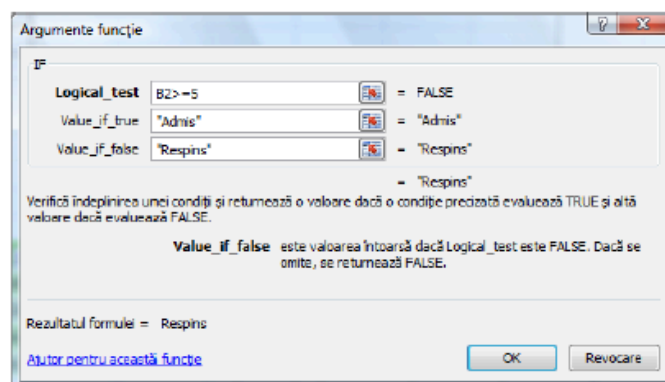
Argumente funcție

IF

Logical_test B2>=5 = FALSE

Value_if_true "Admis" = "Admis"

Value_if_false "Respins" = "Respins"

= "Respins"

Verifică îndeplinirea unei condiții și returnează o valoare dacă o condiție precizată evaluează TRUE și altă valoare dacă evaluează FALSE.

Value_if_false este valoarea întoarsă dacă Logical_test este FALSE. Dacă se omite, se returnează FALSE.

Rezultatul formulei = Respins

Ajutor pentru această funcție

OK Revocare